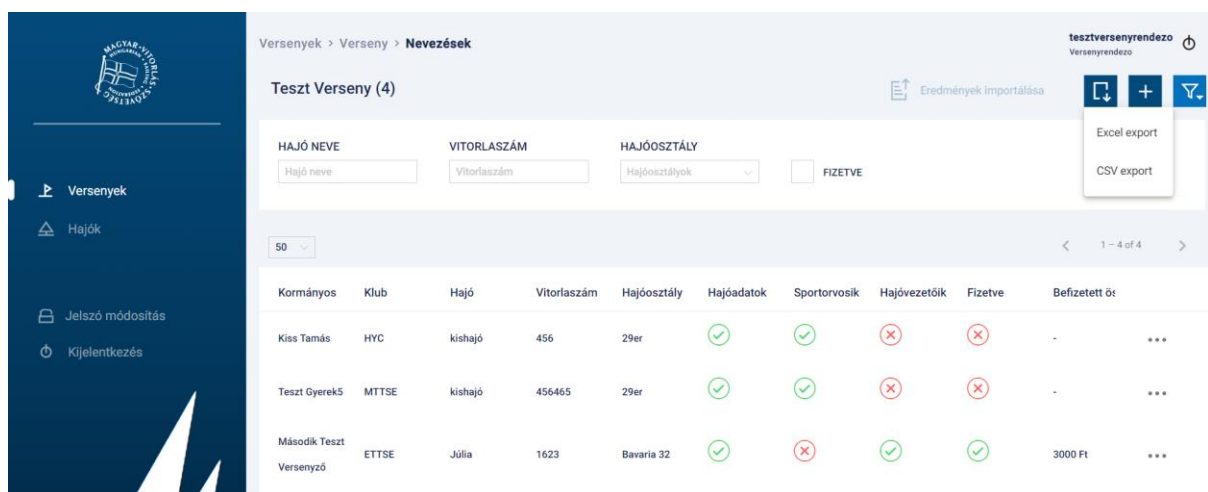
MAGYAR VITORLÁS SZÖVETSÉG

Versenyek
Hajók
Jelszó módosítás
Kijelentkezés

Versenyek > Verseny > Nevezések

tesztversenyrendezo
Versenyrendezo

Teszt Verseny (4)

Eredmények importálása

Excel export
CSV export

HAJÓ NEVE
Hajó neve
VITORLASZÁM
Vitorlaszám
HAJÓOSZTÁLY
Hajóosztályok
FIZETVE

50

1 – 4 of 4

| Kormányos | Klub | Hajó | Vitorlaszám | Hajóosztály | Hajóadatok | Sportorvosik | Hajóvezetőik | Fizetve | Befizetett ös |  |
|---|---|---|---|---|---|---|---|---|---|---|
| Kiss Tamás | HYC | kishajó | 456 | 29er | ✓ | ✓ | ✗ | ✗ | - | ... |
| Teszt Gyerek5 | MTTSE | kishajó | 456465 | 29er | ✓ | ✓ | ✗ | ✗ | - | ... |
| Második Teszt Versenyző | ETTSE | Júlia | 1623 | Bavaria 32 | ✓ | ✗ | ✓ | ✓ | 3000 Ft | ... |